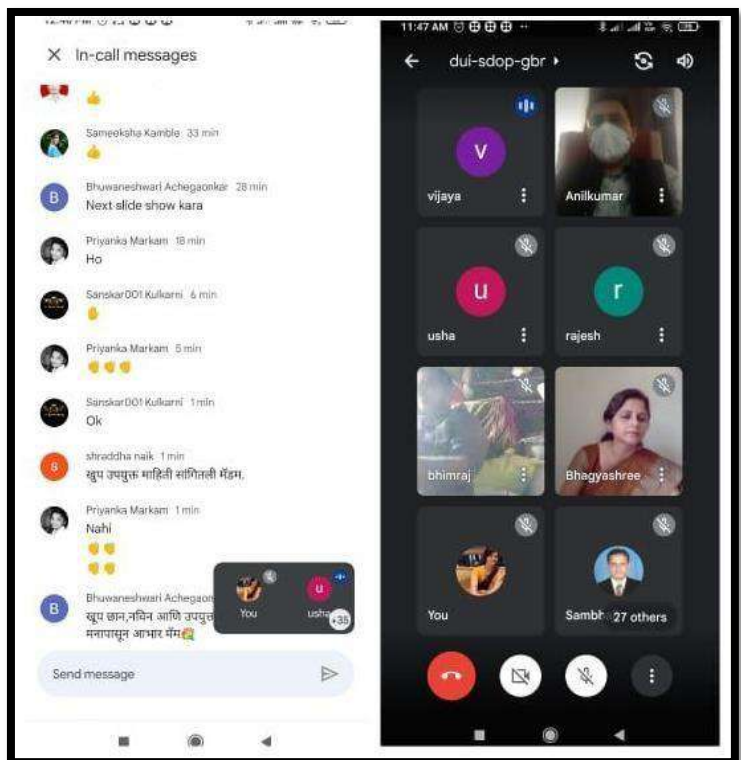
X In-call messages

👍

Sameeksha Kamble 33 min
👍

B Bhuwaneshwari Achegaonkar 28 min
Next slide show kara

Priyanka Markam 18 min
Ho

Sanskar001 Kulkarni 6 min
✋

Priyanka Markam 5 min
👏👏👏

Sanskar001 Kulkarni 1 min
Ok

S shraddha naik 1 min
खुप उपयुक्त माहिती सांगितली मॅडम.

Priyanka Markam 1 min
Nahi
👏👏
👏👏

B Bhuwaneshwari Achegaon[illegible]
खुप छान,नविन आणि उपयुक्त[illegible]
मनापासून आभार मॅम

You
u
usha
+35

Send message

11:47 AM
dui-sdop-gbr ▸

V
vijaya
Anilkumar
u
usha
r
rajesh
bhimraj
Bhagyashree
You
Sambh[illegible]
27 others